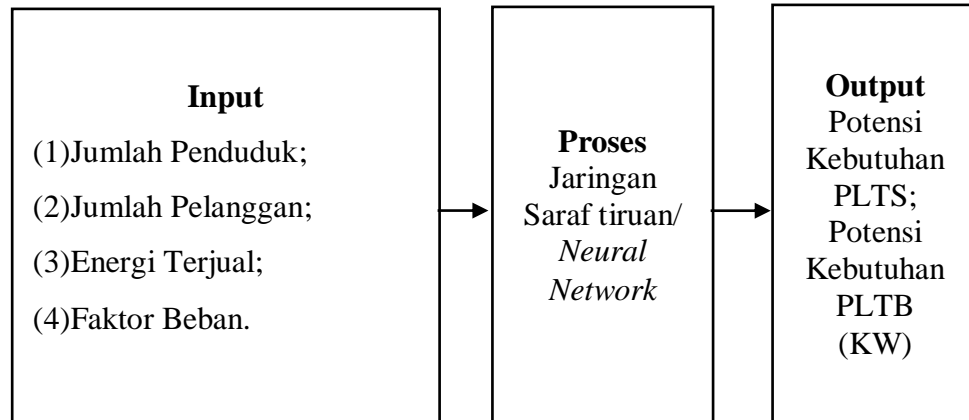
**Input**

(1)Jumlah Penduduk;

(2)Jumlah Pelanggan;

(3)Energi Terjual;

(4)Faktor Beban.

**Proses**
Jaringan Saraf tiruan/ *Neural Network*

**Output**
Potensi Kebutuhan PLTS; Potensi Kebutuhan PLTB (KW)